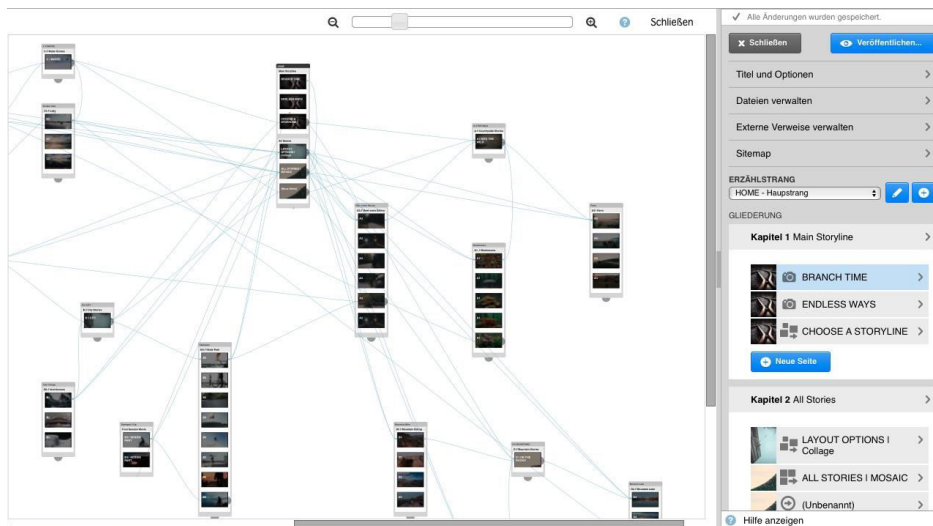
Schließen

✓ Alle Änderungen wurden gespeichert.

Schließen

Veröffentlichen...

Titel und Optionen

Dateien verwalten

Externe Verweise verwalten

Sitemap

ERZÄHLSTRANG

HOME - Haupstrang

GLIEDERUNG

Kapitel 1 Main Storyline

BRANCH TIME

ENDLESS WAYS

CHOOSE A STORYLINE

Neue Seite

Kapitel 2 All Stories

LAYOUT OPTIONS | Collage

ALL STORIES | MOSAIC

(Unbenannt)

Hilfe anzeigen